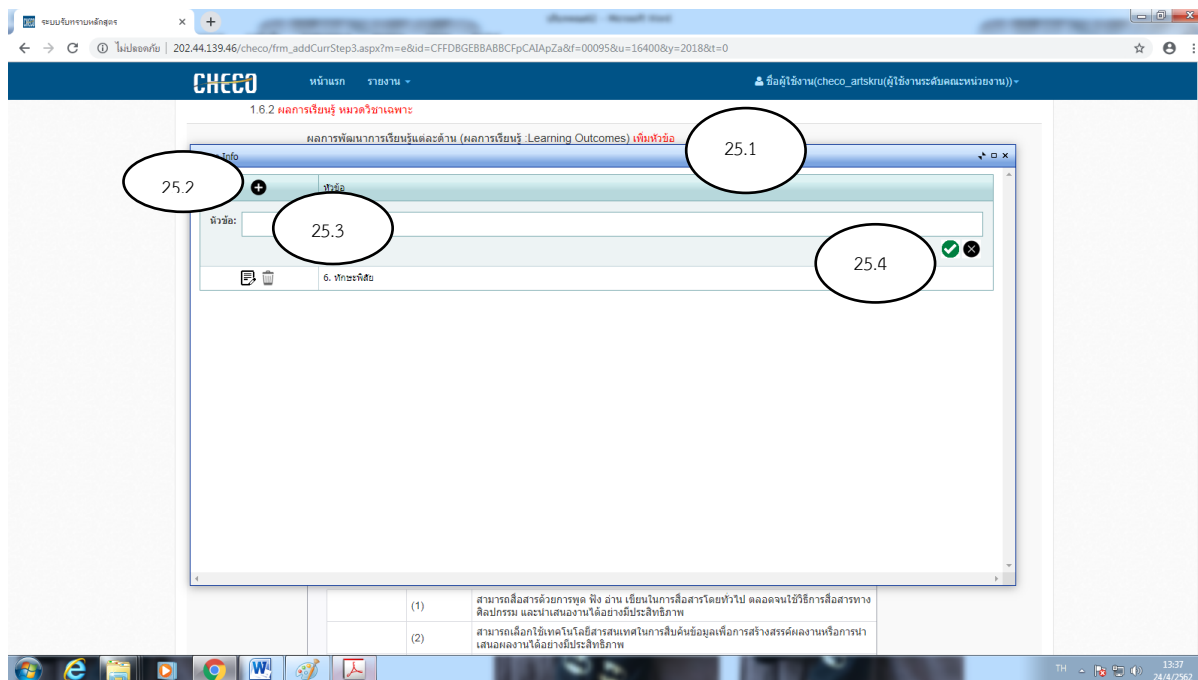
ระบบรับทราบหลักสูตร ×

ไม่ปลอดภัย | 202.44.139.46/checo/frm_addCurrStep3.aspx?m=e&id=CFFDBGEBBABBCFpCAIApZa&f=00095&u=16400&y=2018&t=0

CHECO หน้าแรก รายงาน ▾ ชื่อผู้ใช้งาน(checo_artskru(ผู้ใช้งานระดับคณะหน่วยงาน))▾

1.6.2 ผลการเรียนรู้ หมวดวิชาเฉพาะ

ผลการพัฒนาการเรียนรู้แต่ละด้าน (ผลการเรียนรู้ :Learning Outcomes) เพิ่มหัวข้อ

25.1

Info

25.2

หัวข้อ

หัวข้อ:

25.3

25.4

6. ทักษะพิสัย

| | (1) | สามารถสื่อสารด้วยการพูด ฟัง อ่าน เขียนในการสื่อสารโดยทั่วไป ตลอดจนใช้วิธีการสื่อสารทางศิลปกรรม และนำเสนองานได้อย่างมีประสิทธิภาพ |
|---|---|---|
| | (2) | สามารถเลือกใช้เทคโนโลยีสารสนเทศในการสืบค้นข้อมูลเพื่อการสร้างสรรค์ผลงานหรือการนำเสนอผลงานได้อย่างมีประสิทธิภาพ |

TH 13:37 24/4/2562